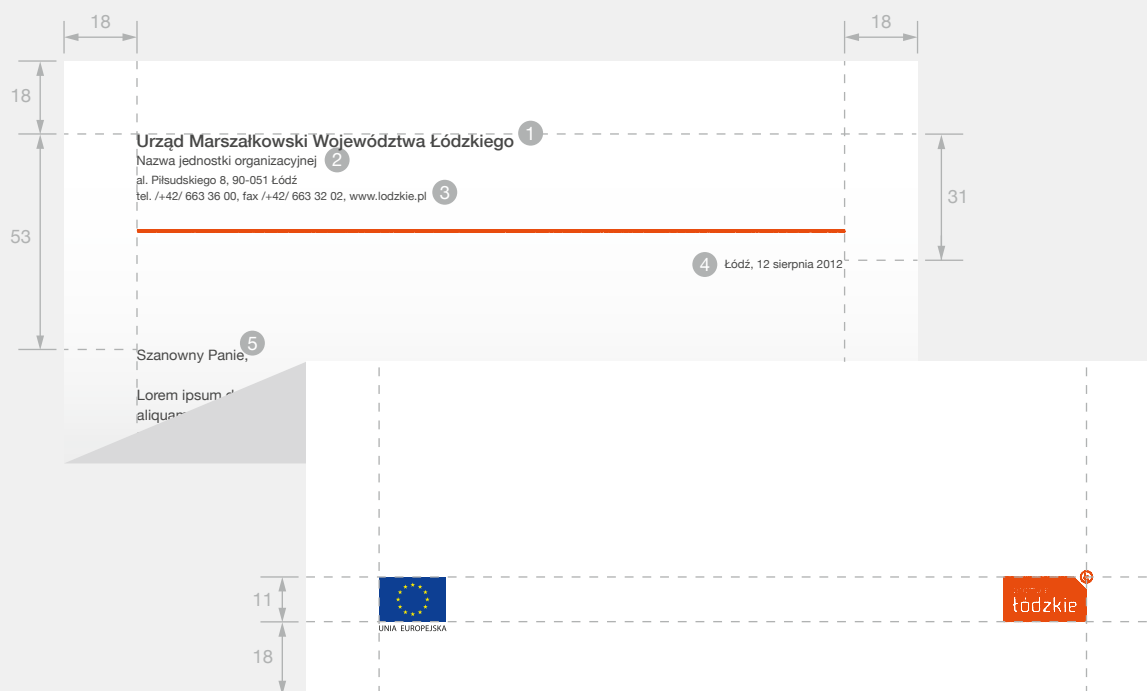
18

18

18

Urząd Marszałkowski Województwa Łódzkiego 1

Nazwa jednostki organizacyjnej 2

al. Piłsudskiego 8, 90-051 Łódź
tel. /+42/ 663 36 00, fax /+42/ 663 32 02, www.lodzkie.pl 3

31

53

4 Łódź, 12 sierpnia 2012

5

Szanowny Panie,

Lorem ipsum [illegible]
aliquam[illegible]

11

18

UNIA EUROPEJSKA

łódzkie